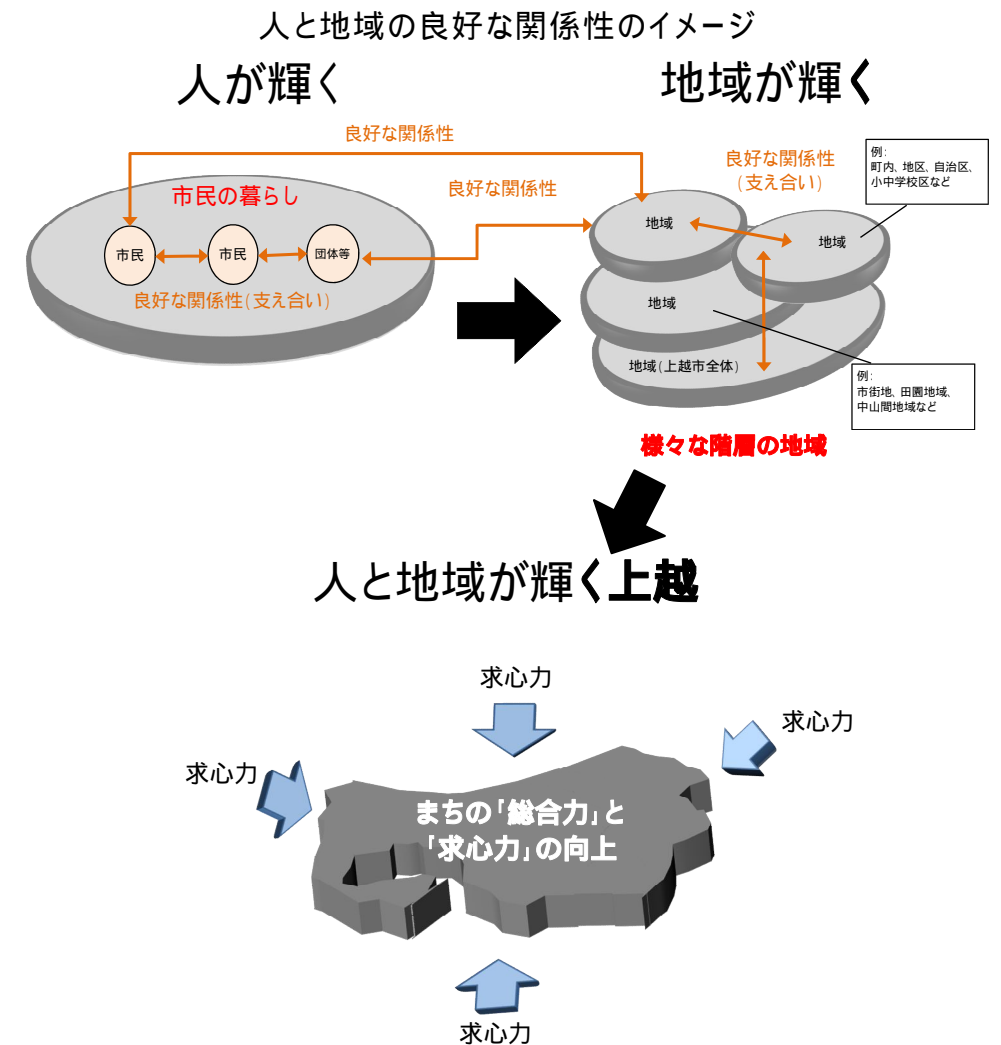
人と地域の良好な関係性のイメージ

人が輝く

地域が輝く

良好な関係性

良好な関係性

市民の暮らし

市民

市民

団体等

良好な関係性(支え合い)

良好な関係性
(支え合い)

例:
町内、地区、自治区、
小中学校区など

地域

地域

地域

地域(上越市全体)

例:
市街地、田園地域、
中山間地域など

様々な階層の地域

人と地域が輝く上越

求心力

求心力

求心力

まちの「総合力」と
「求心力」の向上

求心力